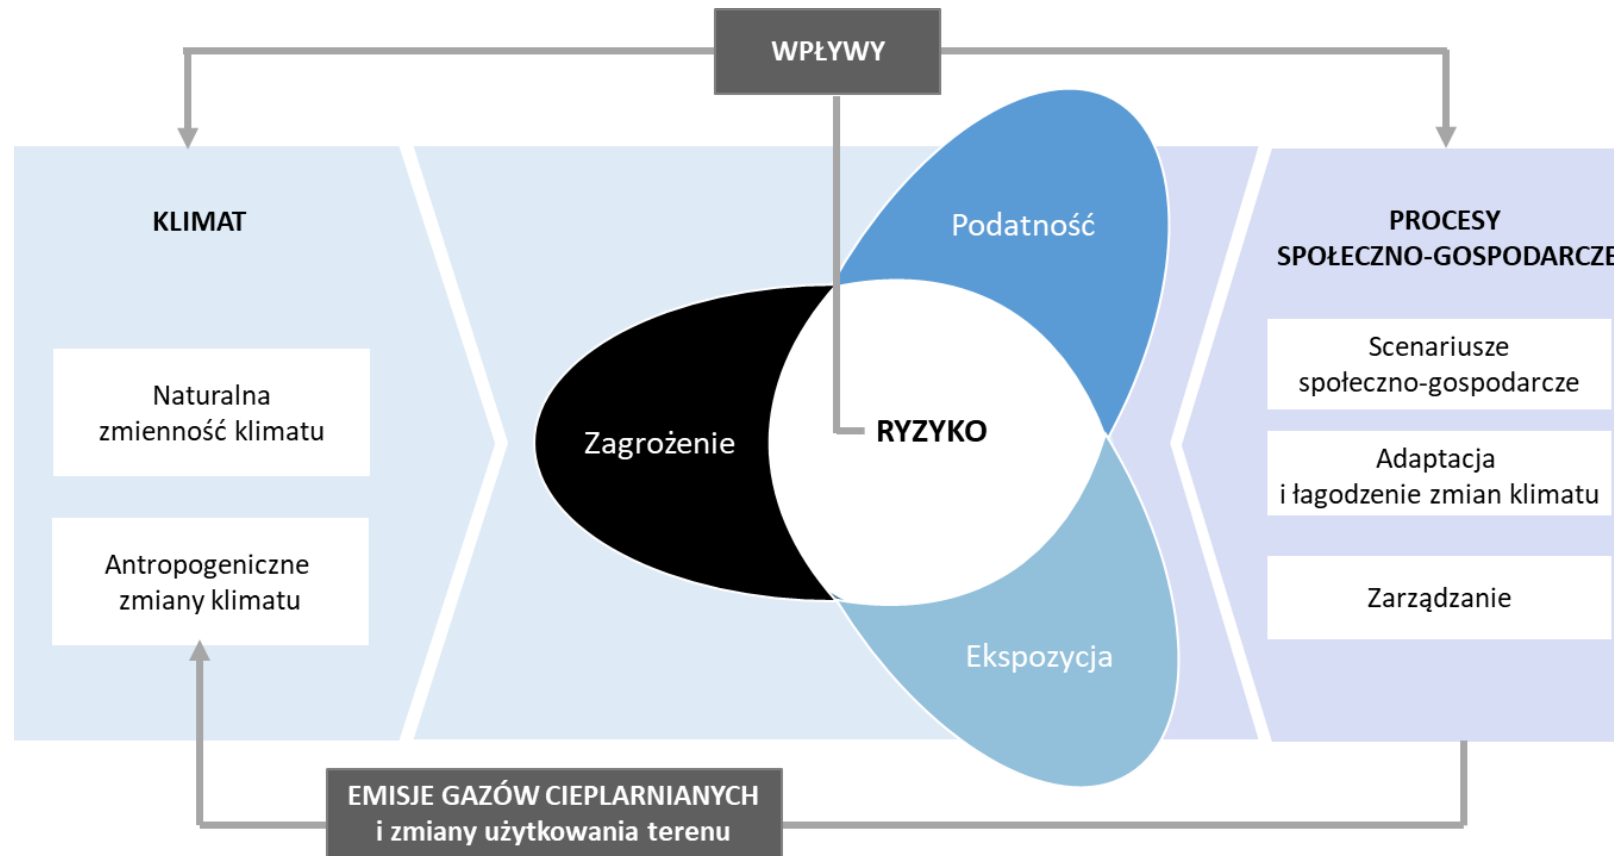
WPŁYWY

KLIMAT

Naturalna zmienność klimatu

Antropogeniczne zmiany klimatu

Podatność

Zagrożenie

RYZYKO

Ekspozycja

PROCESY SPOŁECZNO-GOSPODARCZE

Scenariusze społeczno-gospodarcze

Adaptacja i łagodzenie zmian klimatu

Zarządzanie

EMISJE GAZÓW CIEPLARNIANYCH i zmiany użytkowania terenu